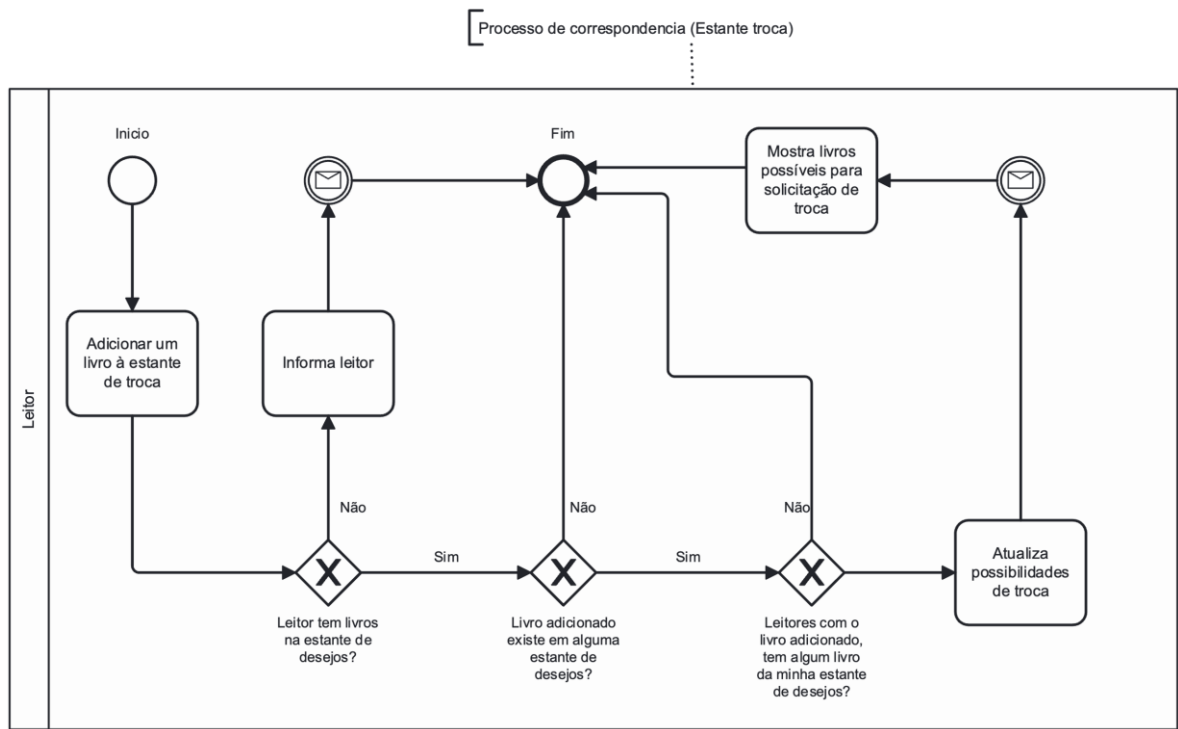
Processo de correspondencia (Estante troca)

Leitor

Inicio

Fim

Mostra livros possíveis para solicitação de troca

Adicionar um livro à estante de troca

Informa leitor

Não

Não

Não

Sim

Sim

X

X

X

Atualiza possibilidades de troca

Leitor tem livros na estante de desejos?

Livro adicionado existe em alguma estante de desejos?

Leitores com o livro adicionado, tem algum livro da minha estante de desejos?